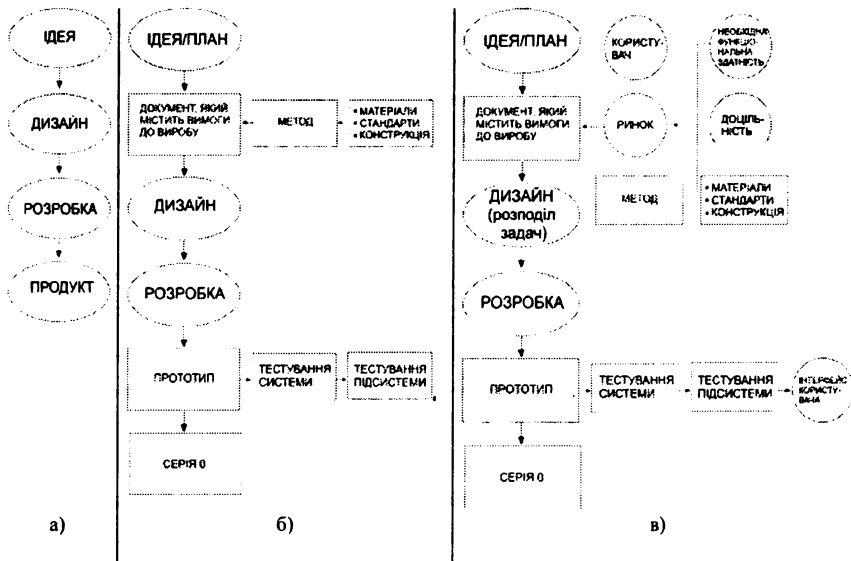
ІДЕЯ

ДИЗАЙН

РОЗРОБКА

ПРОДУКТ

а)

ІДЕЯ/ПЛАН

ДОКУМЕНТ, ЯКИЙ МІСТИТЬ ВИМОГИ ДО ВИРОБУ

МЕТОД

• МАТЕРІАЛИ
• СТАНДАРТИ
• КОНСТРУКЦІЯ

ДИЗАЙН

РОЗРОБКА

ПРОТОТИП

ТЕСТУВАННЯ СИСТЕМИ

ТЕСТУВАННЯ ПІДСИСТЕМИ

СЕРІЯ 0

б)

ІДЕЯ/ПЛАН

КОРИСТУВАЧ

НЕОБХІДНА ФУНКЦІОНАЛЬНА ЗДАТНІСТЬ

ДОКУМЕНТ, ЯКИЙ МІСТИТЬ ВИМОГИ ДО ВИРОБУ

РИНОК

ДОЦІЛЬНІСТЬ

ДИЗАЙН (розподіл задач)

МЕТОД

• МАТЕРІАЛИ
• СТАНДАРТИ
• КОНСТРУКЦІЯ

РОЗРОБКА

ПРОТОТИП

ТЕСТУВАННЯ СИСТЕМИ

ТЕСТУВАННЯ ПІДСИСТЕМИ

ІНТЕРФЕЙС КОРИСТУВАЧА

СЕРІЯ 0

в)